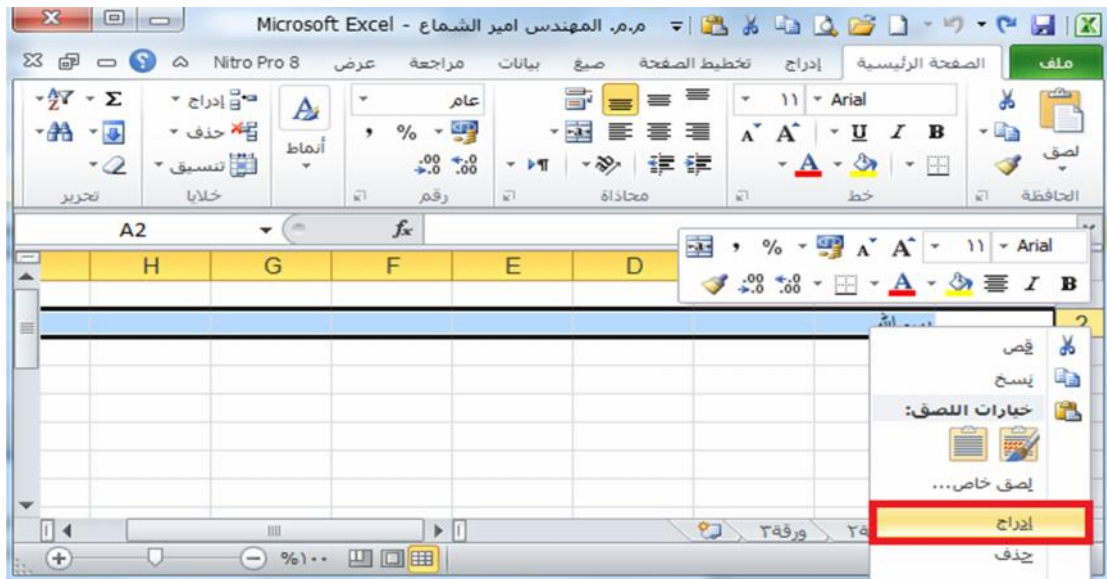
Microsoft Excel - م.م. المهندس امير الشماع

ملف الصفحة الرئيسية إدراج تخطيط الصفحة صيغ بيانات مراجعة عرض Nitro Pro 8

لصق
الحافظة

Arial ١١
B I U
خط

محاذاة

عام
% ,
$\frac{.00}{.0}$ $\frac{.0}{.00}$
رقم

أنماط

إدراج
حذف
تنسيق
خلايا

Σ
تحرير

A2
$f_x$

Arial ١١
B I

H G F E D

2

قص
نسخ
خيارات اللصق:
لصق خاص...
إدراج
حذف

ورقة٣

%١٠٠